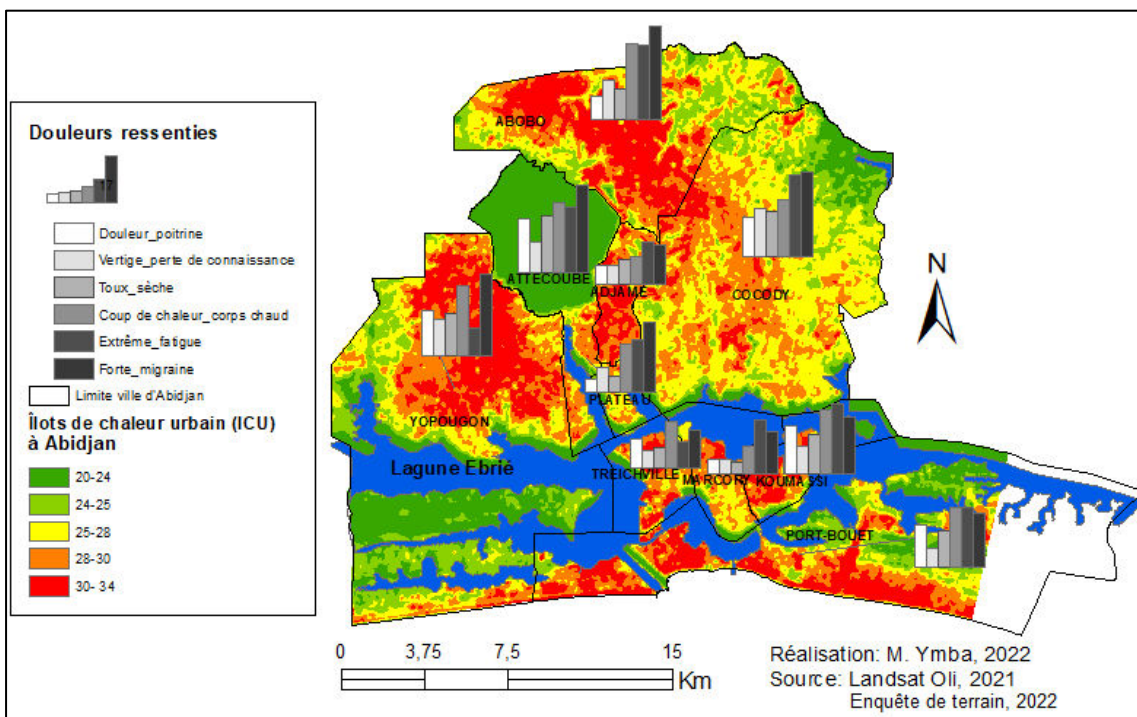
Douleurs ressenties

Douleur_poitrine
Vertige_perte de connaissance
Toux_sèche
Coup de chaleur_corps chaud
Extrême_fatigue
Forte_migraine
Limite ville d'Abidjan

Îlots de chaleur urbain (ICU) à Abidjan
20-24
24-25
25-28
28-30
30- 34

ABOBO
ATTECOUBE
ADJAME
COCODY
YOPOUGON
PLATEAU
Lagune Ebrié
TREICHVILLE
MARCORY
KOUMASSI
PORT-BOUET

N

0 3,75 7,5 15
Km

Réalisation: M. Ymba, 2022
Source: Landsat Oli, 2021
Enquête de terrain, 2022